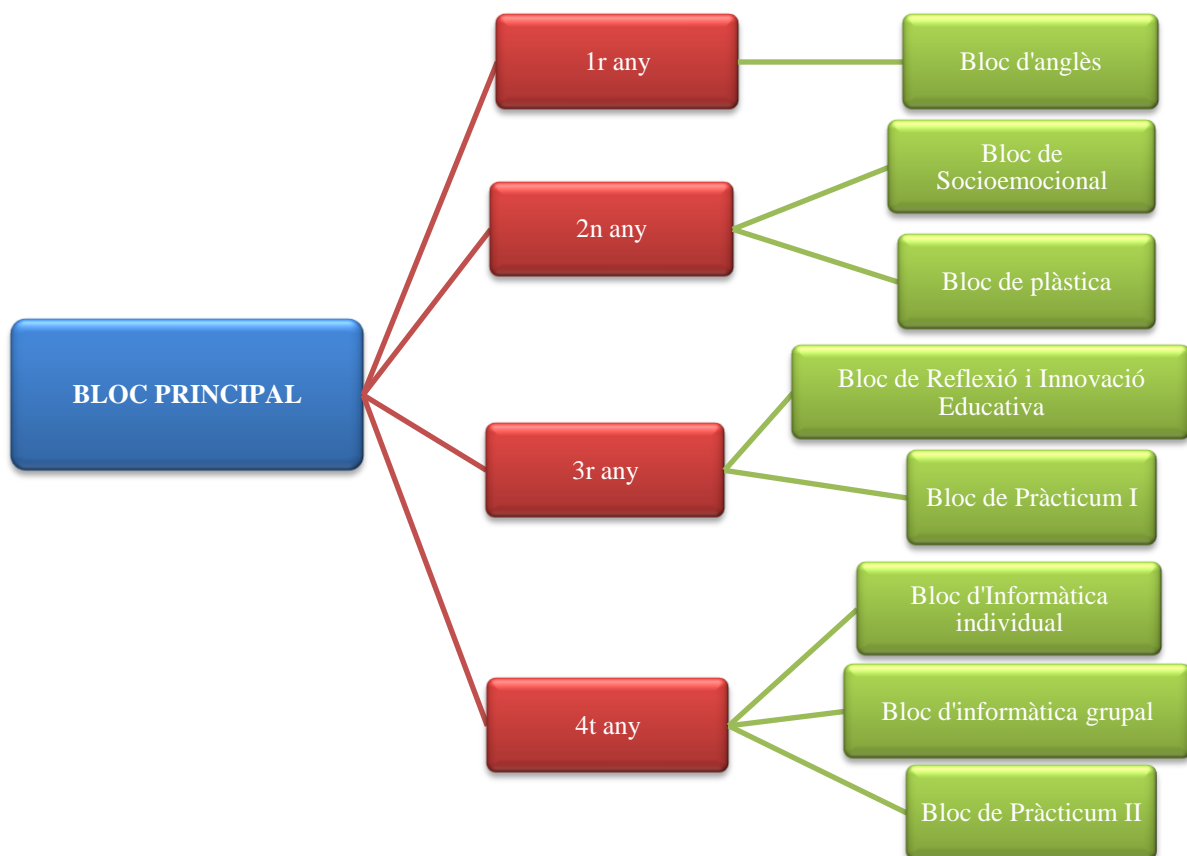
BLOC PRINCIPAL

1r any

Bloc d'anglès

2n any

Bloc de Socioemocional

Bloc de plàstica

3r any

Bloc de Reflexió i Innovació Educativa

Bloc de Pràcticum I

4t any

Bloc d'Informàtica individual

Bloc d'informàtica grupal

Bloc de Pràcticum II